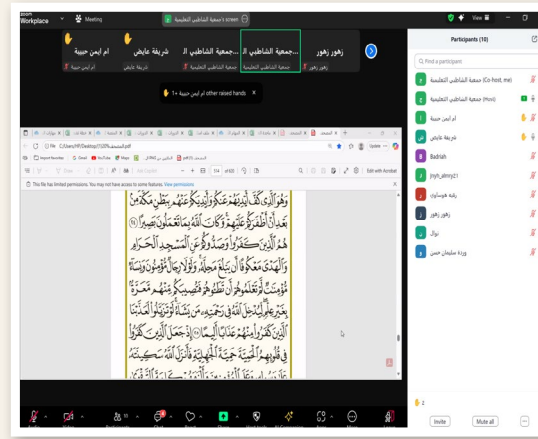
zoom Workplace
Meeting
جمعية الشاطبي التعليمية's screen
View
Participants (10)
ام ايمن حبيبة
شريفة عايض
جمعية الشاطبي ا...
جمعية الشاطبي التعليمية
زهور زهور
ام ايمن حبيبة
شريفة عايض
جمعية الشاطبي التعليمية
زهور زهور
ام ايمن حبيبة +1 other raised hands
Find a participant
جمعية الشاطبي التعليمية (Co-host, me)
جمعية الشاطبي التعليمية (Host)
ام ايمن حبيبة
شريفة عايض
Badriah
jnyh_almry21
رقيه هوساوي
زهور زهور
نوال
وردة سليمان حسن
File C:/Users/HP/Desktop/المصحف.pdf
Update
Import favorites
Gmail
YouTube
Maps
This file has limited permissions. You may not have access to some features. View permissions
514 of 608
Edit with Acrobat
وَهُوَ ٱلَّذِي كَفَّ أَيۡدِيَهُمۡ عَنكُمۡ وَأَيۡدِيَكُمۡ عَنۡهُم بِبَطۡنِ مَكَّةَ مِنۢ بَعۡدِ أَنۡ أَظۡفَرَكُمۡ عَلَيۡهِمۡۚ وَكَانَ ٱللَّهُ بِمَا تَعۡمَلُونَ بَصِيرًا ٢٤ هُمُ ٱلَّذِينَ كَفَرُواْ وَصَدُّوكُمۡ عَنِ ٱلۡمَسۡجِدِ ٱلۡحَرَامِ وَٱلۡهَدۡيَ مَعۡكُوفًا أَن يَبۡلُغَ مَحِلَّهُۥۚ وَلَوۡلَا رِجَالٞ مُّؤۡمِنُونَ وَنِسَآءٞ مُّؤۡمِنَٰتٞ لَّمۡ تَعۡلَمُوهُمۡ أَن تَطَـُٔوهُمۡ فَتُصِيبَكُم مِّنۡهُم مَّعَرَّةُۢ بِغَيۡرِ عِلۡمٖۖ لِّيُدۡخِلَ ٱللَّهُ فِي رَحۡمَتِهِۦ مَن يَشَآءُۚ لَوۡ تَزَيَّلُواْ لَعَذَّبۡنَا ٱلَّذِينَ كَفَرُواْ مِنۡهُمۡ عَذَابًا أَلِيمًا ٢٥ إِذۡ جَعَلَ ٱلَّذِينَ كَفَرُواْ فِي قُلُوبِهِمُ ٱلۡحَمِيَّةَ حَمِيَّةَ ٱلۡجَٰهِلِيَّةِ فَأَنزَلَ ٱللَّهُ سَكِينَتَهُۥ
2
Invite
Mute all